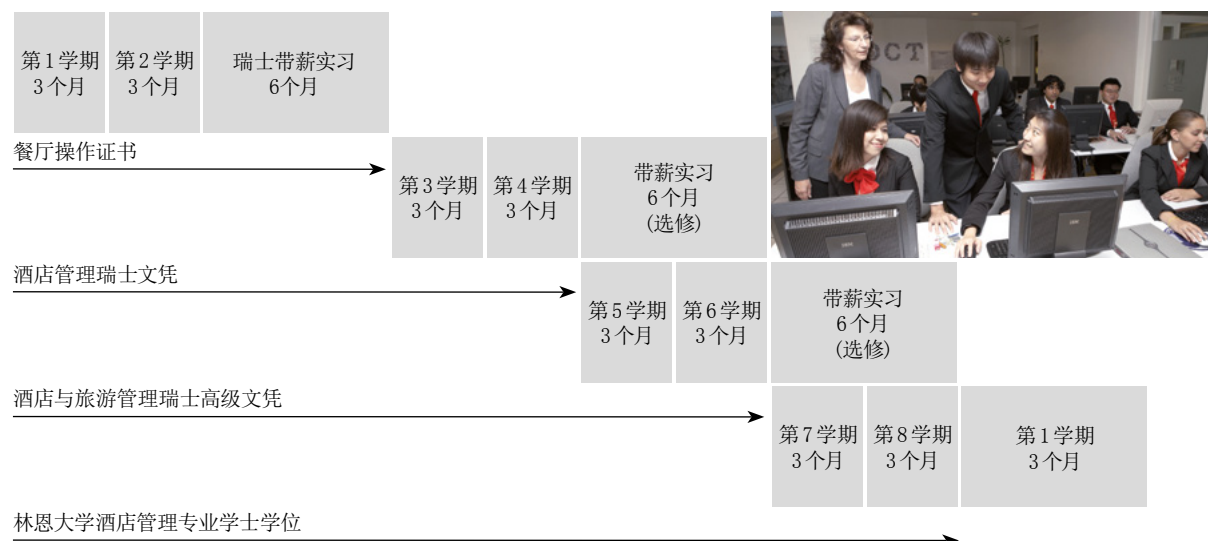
第1学期
3个月

第2学期
3个月

瑞士带薪实习
6个月

餐厅操作证书

第3学期
3个月

第4学期
3个月

带薪实习
6个月
(选修)

酒店管理瑞士文凭

第5学期
3个月

第6学期
3个月

带薪实习
6个月
(选修)

酒店与旅游管理瑞士高级文凭

第7学期
3个月

第8学期
3个月

第1学期
3个月

林恩大学酒店管理专业学士学位